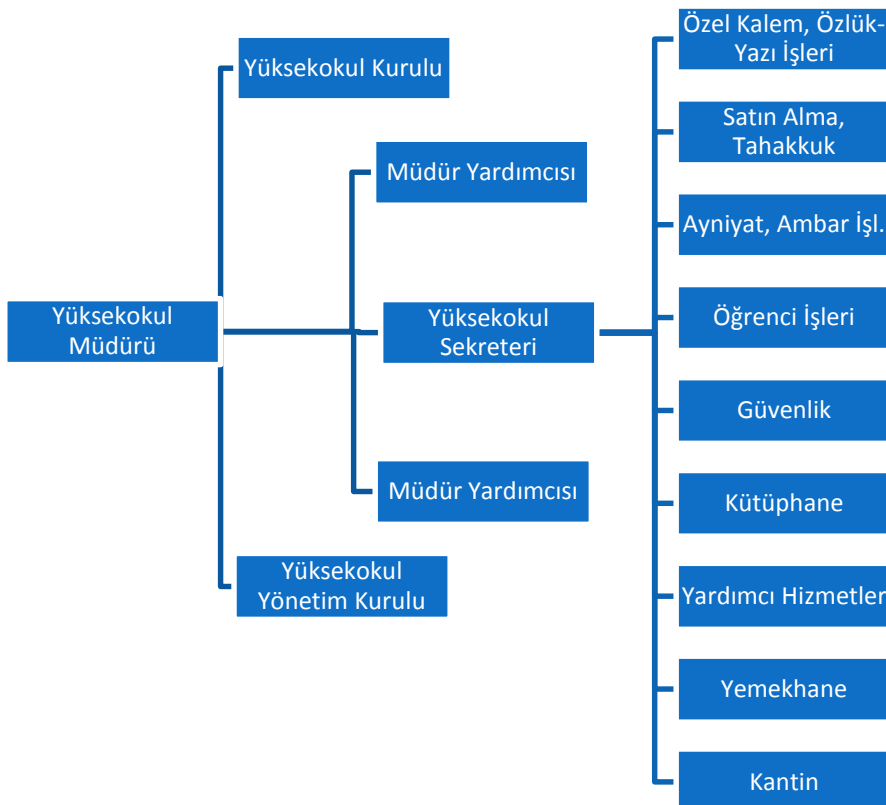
Yüksekokul Müdürü

Yüksekokul Kurulu

Müdür Yardımcısı

Yüksekokul Sekreteri

Müdür Yardımcısı

Yüksekokul Yönetim Kurulu

Özel Kalem, Özlük-Yazı İşleri

Satın Alma, Tahakkuk

Ayniyat, Ambar İşl.

Öğrenci İşleri

Güvenlik

Kütüphane

Yardımcı Hizmetler

Yemekhane

Kantin